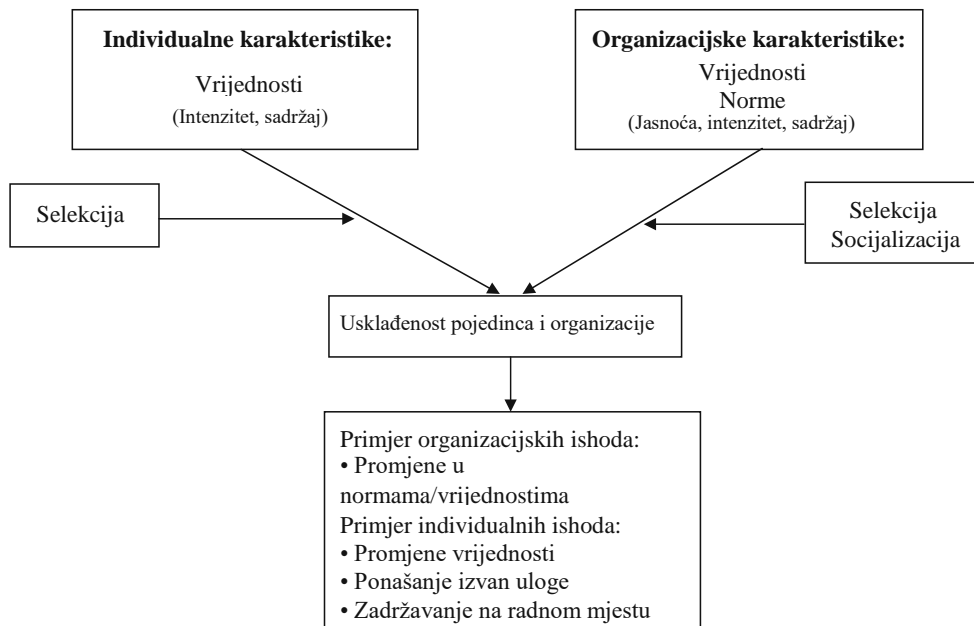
**Individualne karakteristike:**

Vrijednosti
(Intenzitet, sadržaj)

**Organizacijske karakteristike:**

Vrijednosti
Norme
(Jasnoća, intenzitet, sadržaj)

Selekcija

Selekcija
Socijalizacija

Usklađenost pojedinca i organizacije

Primjer organizacijskih ishoda:
• Promjene u normama/vrijednostima
Primjer individualnih ishoda:
• Promjene vrijednosti
• Ponašanje izvan uloge
• Zadržavanje na radnom mjestu